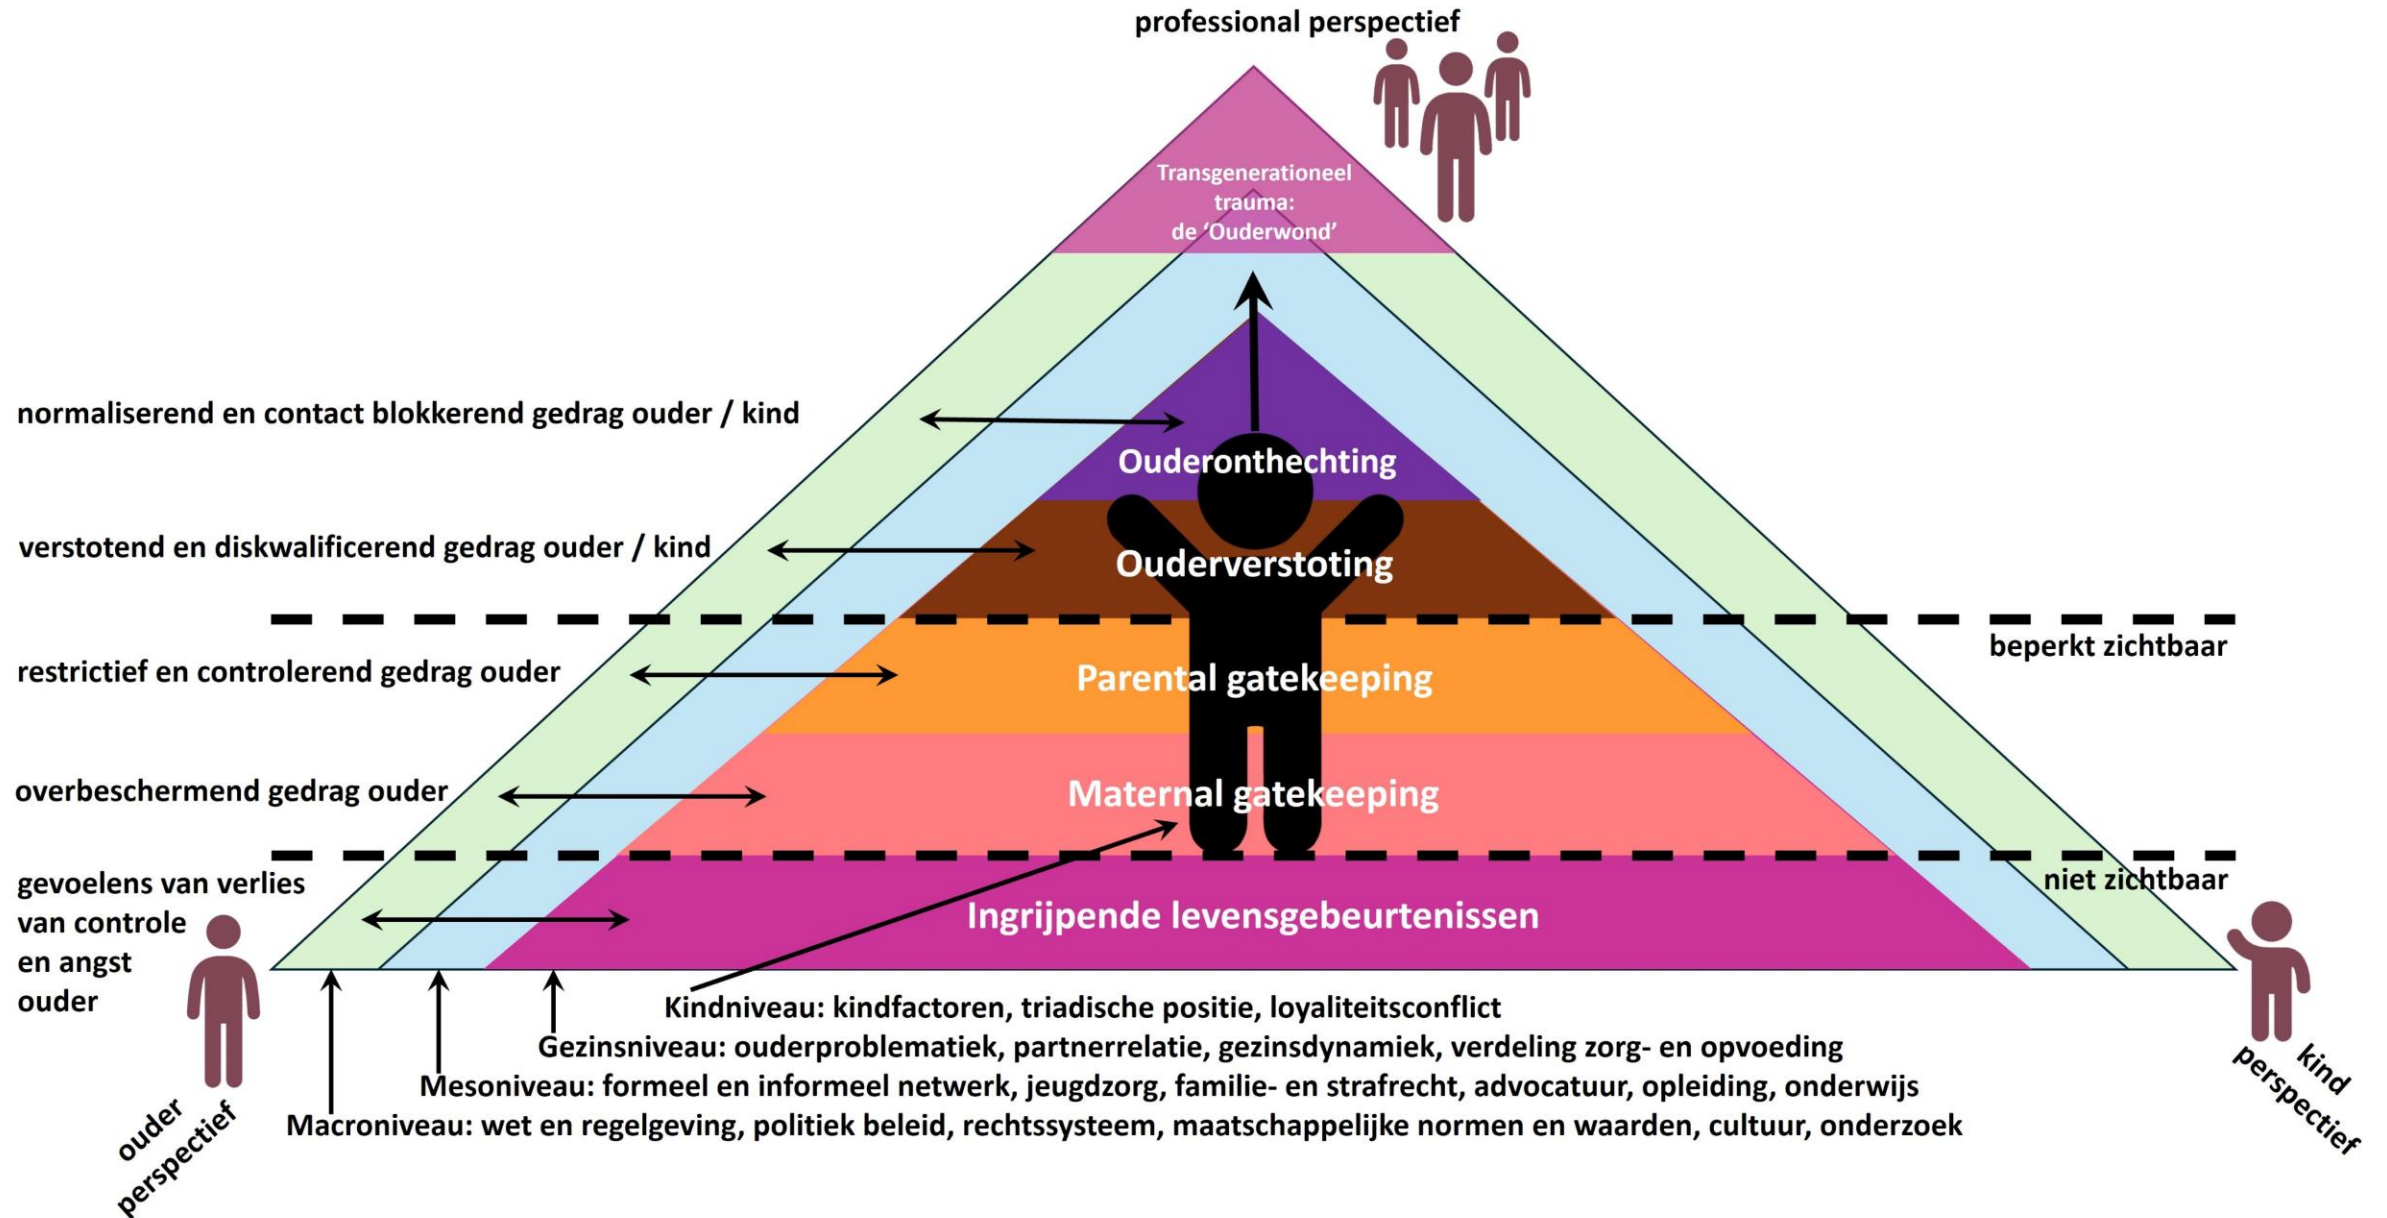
professional perspectief

Transgenerationeel trauma: de 'Ouderwond'

normaliserend en contact blokkerend gedrag ouder / kind

Ouderonthechting

verstotend en diskwalificerend gedrag ouder / kind

Ouderverstoting

beperkt zichtbaar

restrictief en controlerend gedrag ouder

Parental gatekeeping

overbeschermend gedrag ouder

Maternal gatekeeping

niet zichtbaar

gevoelens van verlies van controle en angst ouder

Ingrijpende levensgebeurtenissen

Kindniveau: kindfactoren, triadische positie, loyaliteitsconflict

Gezinsniveau: ouderproblematiek, partnerrelatie, gezinsdynamiek, verdeling zorg- en opvoeding

Mesoniveau: formeel en informeel netwerk, jeugdzorg, familie- en strafrecht, advocatuur, opleiding, onderwijs

Macroniveau: wet en regelgeving, politiek beleid, rechtssysteem, maatschappelijke normen en waarden, cultuur, onderzoek

ouder perspectief

kind perspectief